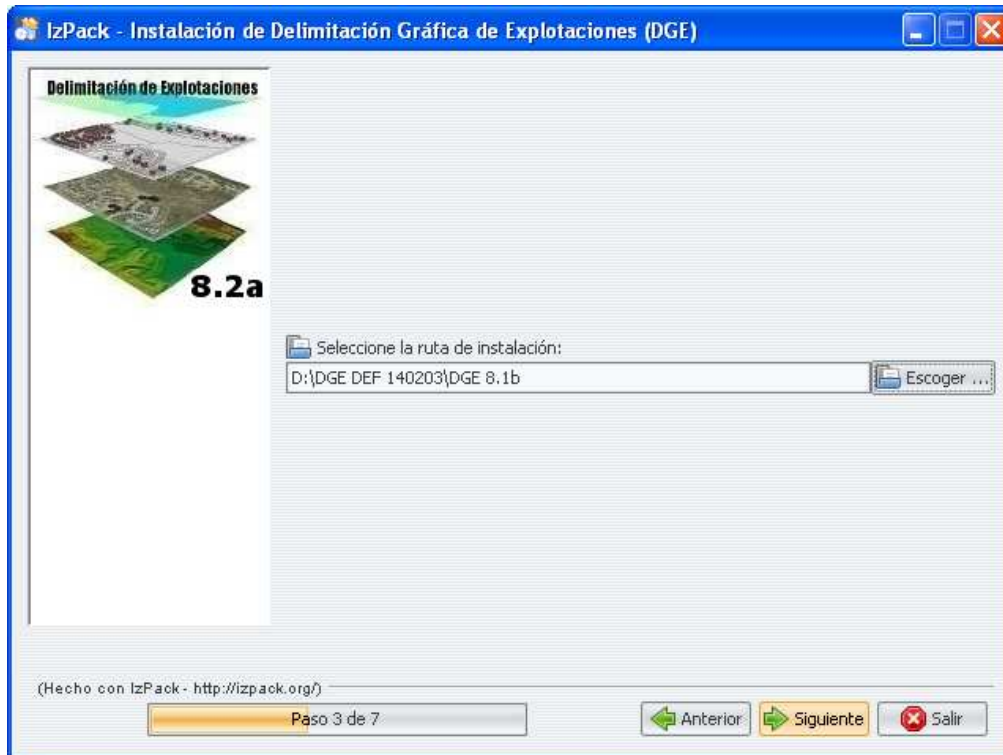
IzPack - Instalación de Delimitación Gráfica de Explotaciones (DGE)

Delimitación de Explotaciones

8.2a

Seleccione la ruta de instalación:

D:\DGE DEF 140203\DGE 8.1b

Escoger ...

(Hecho con IzPack - http://izpack.org/)

Paso 3 de 7

Anterior

Siguiente

Salir